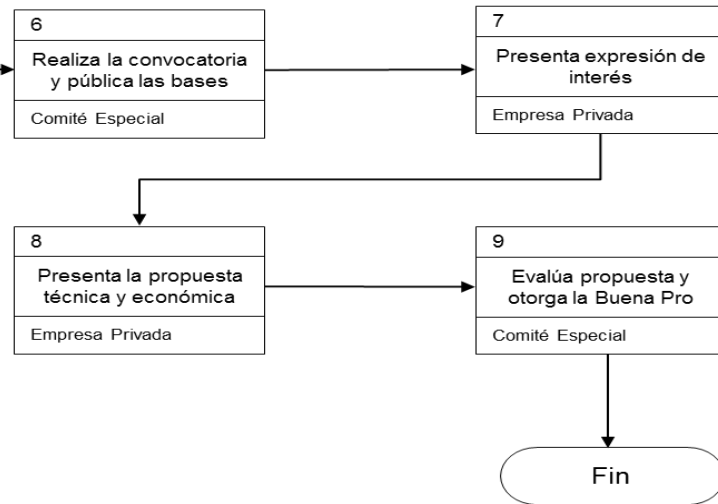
6

Realiza la convocatoria y pública las bases

Comité Especial

7

Presenta expresión de interés

Empresa Privada

8

Presenta la propuesta técnica y económica

Empresa Privada

9

Evalúa propuesta y otorga la Buena Pro

Comité Especial

Fin